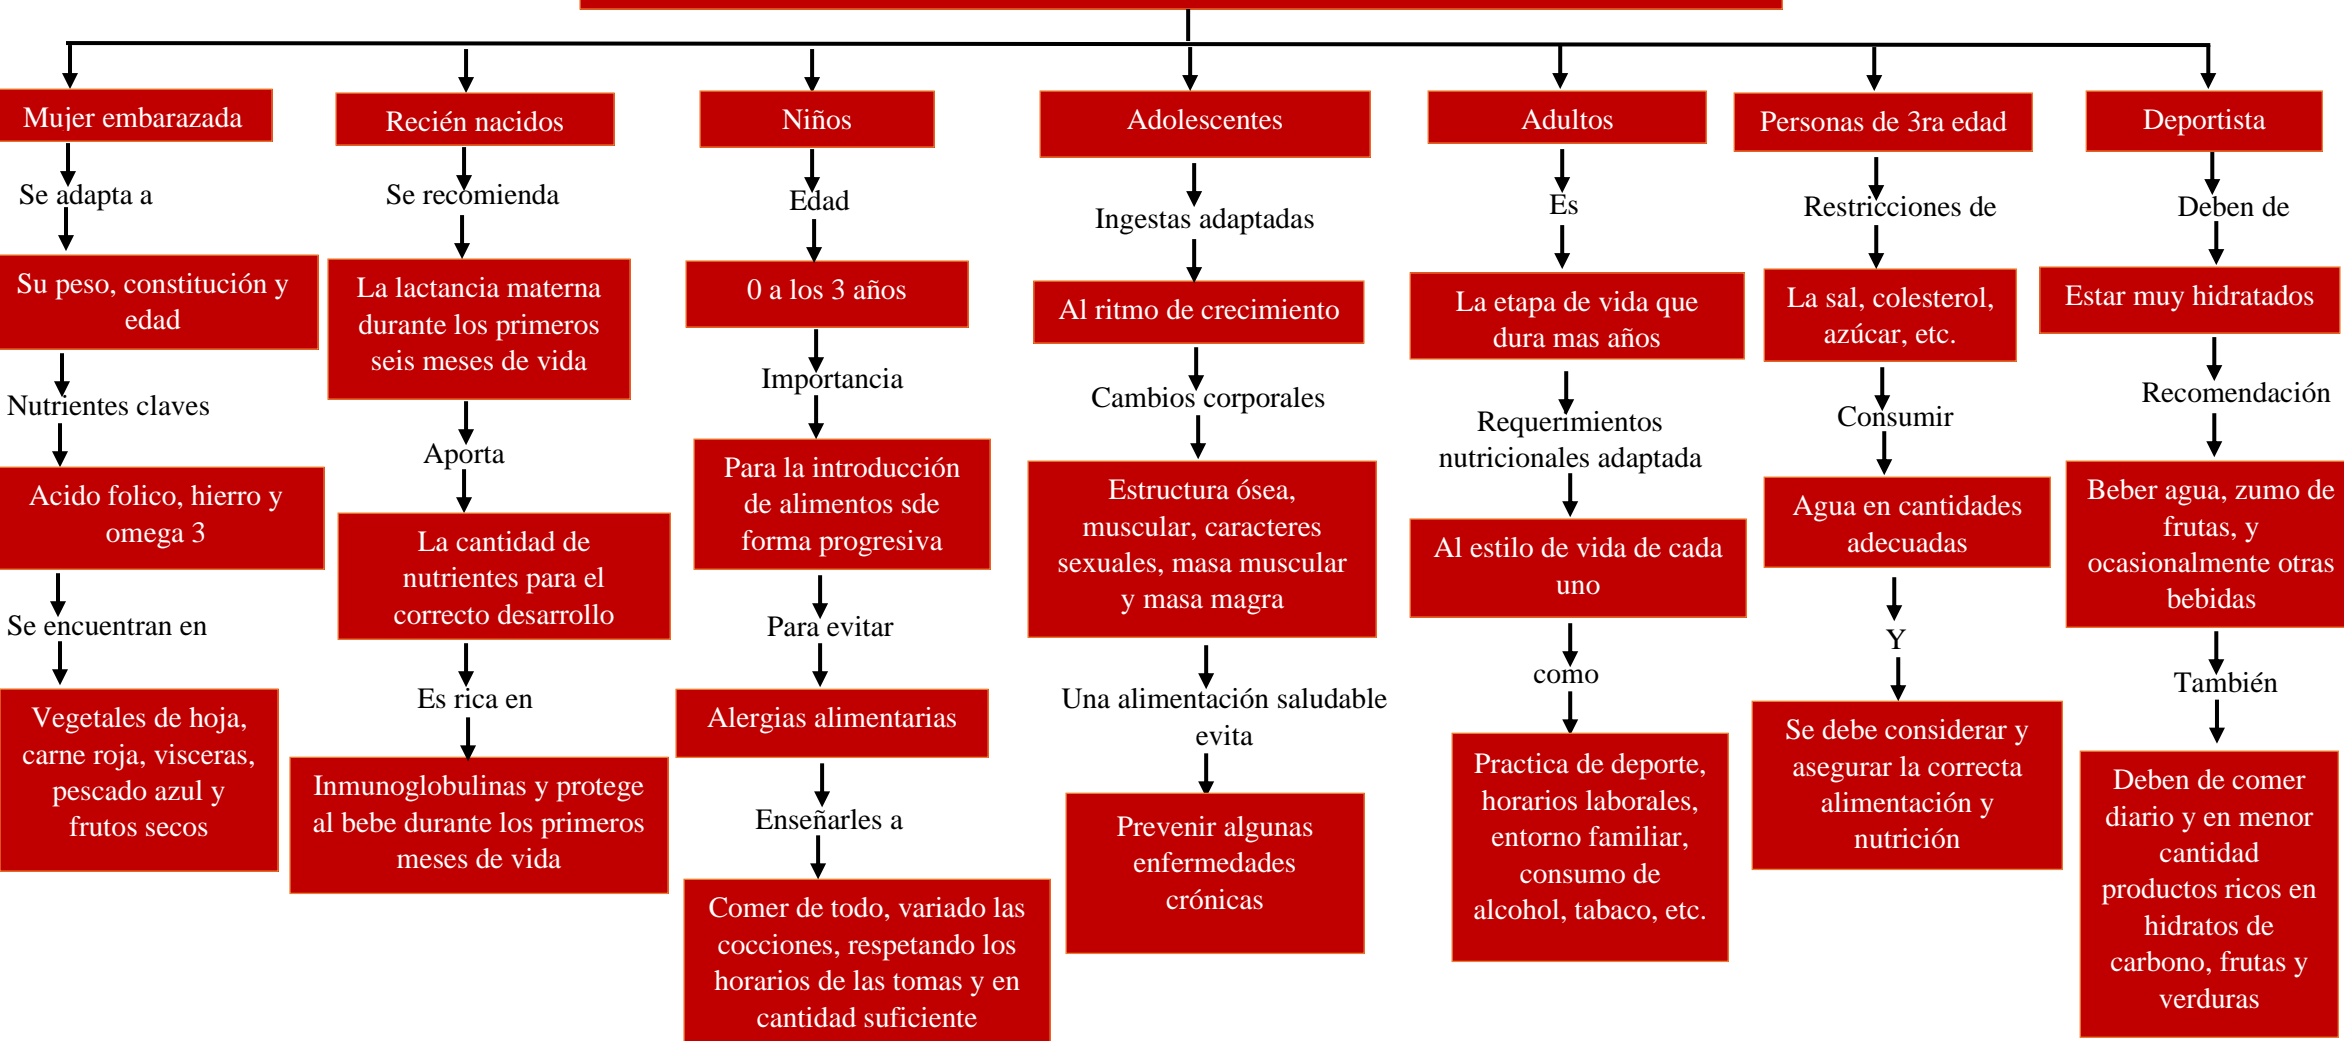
Mujer embarazada

Se adapta a

Su peso, constitución y edad

Nutrientes claves

Acido folico, hierro y omega 3

Se encuentran en

Vegetales de hoja, carne roja, visceras, pescado azul y frutos secos

Recién nacidos

Se recomienda

La lactancia materna durante los primeros seis meses de vida

Aporta

La cantidad de nutrientes para el correcto desarrollo

Es rica en

Inmunoglobulinas y protege al bebe durante los primeros meses de vida

Niños

Edad

0 a los 3 años

Importancia

Para la introducción de alimentos sde forma progresiva

Para evitar

Alergias alimentarias

Enseñarles a

Comer de todo, variado las cocciones, respetando los horarios de las tomas y en cantidad suficiente

Adolescentes

Ingestas adaptadas

Al ritmo de crecimiento

Cambios corporales

Estructura ósea, muscular, caracteres sexuales, masa muscular y masa magra

Una alimentación saludable evita

Prevenir algunas enfermedades crónicas

Adultos

Es

La etapa de vida que dura mas años

Requerimientos nutricionales adaptada

Al estilo de vida de cada uno

como

Practica de deporte, horarios laborales, entorno familiar, consumo de alcohol, tabaco, etc.

Personas de 3ra edad

Restricciones de

La sal, colesterol, azúcar, etc.

Consumir

Agua en cantidades adecuadas

Y

Se debe considerar y asegurar la correcta alimentación y nutrición

Deportista

Deben de

Estar muy hidratados

Recomendación

Beber agua, zumo de frutas, y ocasionalmente otras bebidas

También

Deben de comer diario y en menor cantidad productos ricos en hidratos de carbono, frutas y verduras